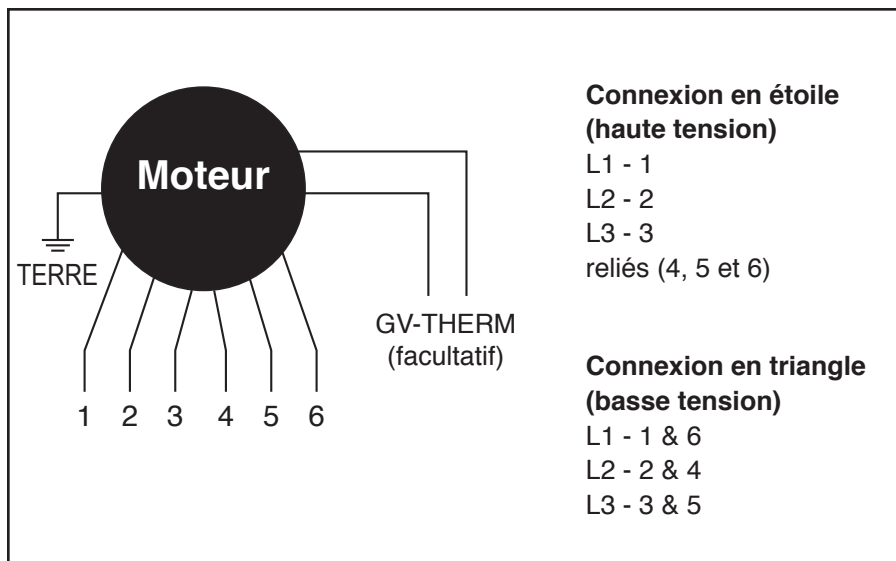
Moteur

TERRE

1 2 3 4 5 6

GV-THERM
(facultatif)

**Connexion en étoile (haute tension)**
L1 - 1
L2 - 2
L3 - 3
reliés (4, 5 et 6)

**Connexion en triangle (basse tension)**
L1 - 1 & 6
L2 - 2 & 4
L3 - 3 & 5